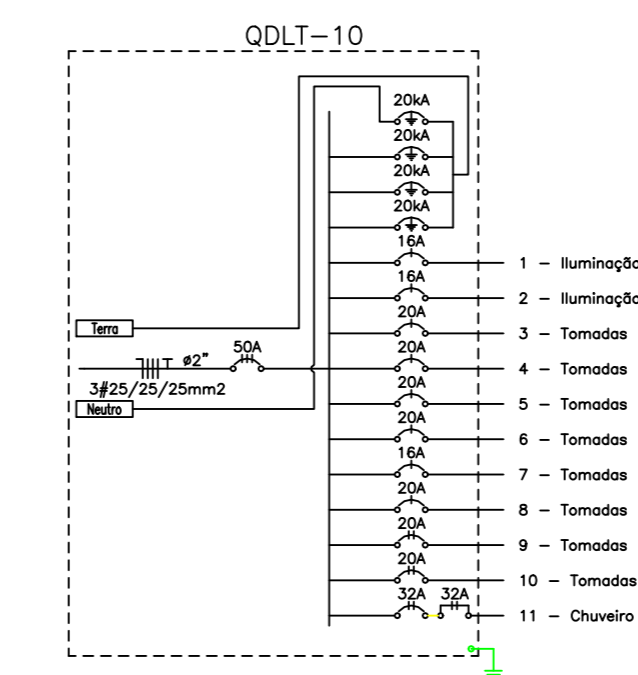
QDLT-10

20kA
20kA
20kA
20kA
16A
1 - Iluminaçã
16A
2 - Iluminaçã
Terra
20A
3 - Tomadas
ø2"
50A
20A
4 - Tomadas
3#25/25/25mm2
Neutro
20A
5 - Tomadas
20A
6 - Tomadas
16A
7 - Tomadas
20A
8 - Tomadas
20A
9 - Tomadas
20A
10 - Tomadas
32A
32A
11 - Chuveiro